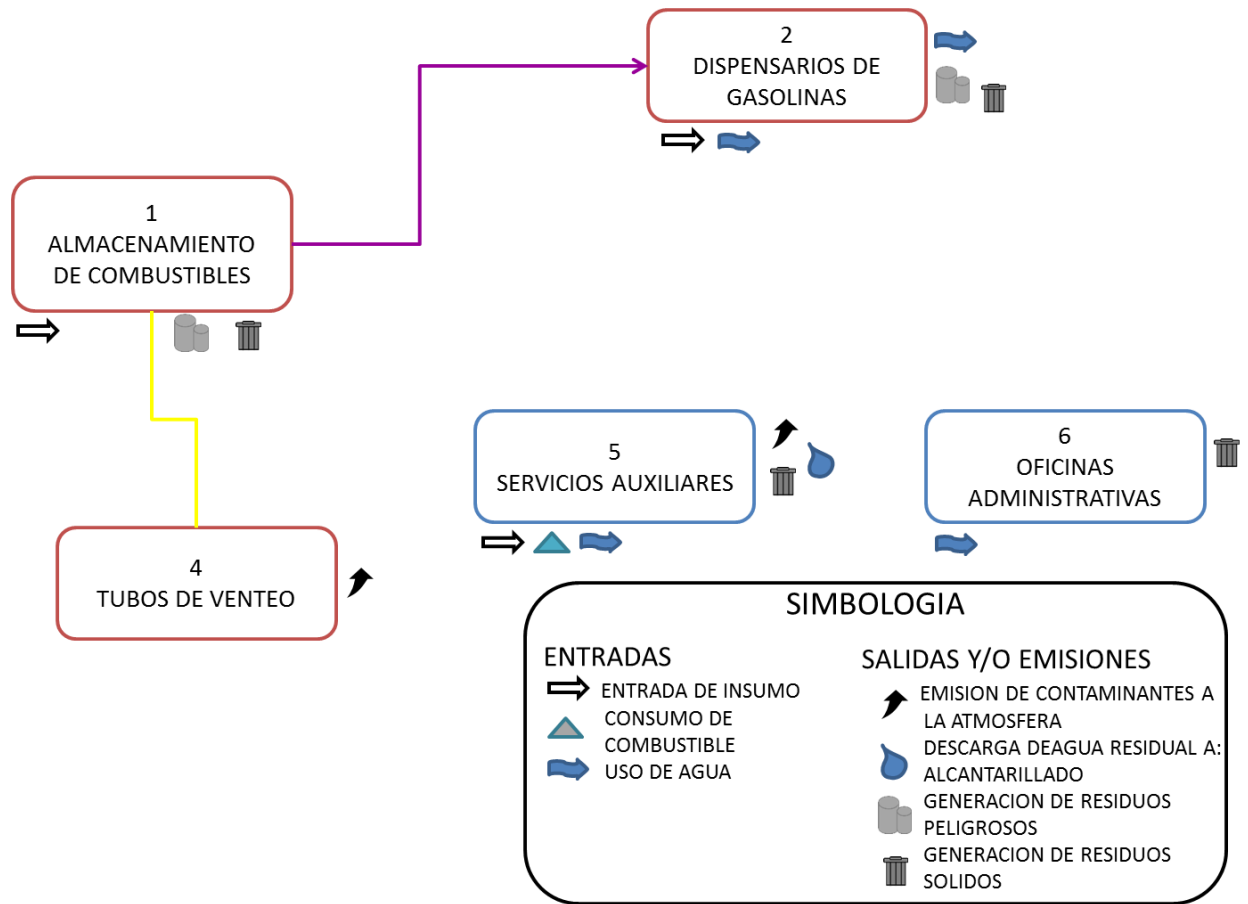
2
DISPENSARIOS DE GASOLINAS

1
ALMACENAMIENTO DE COMBUSTIBLES

5
SERVICIOS AUXILIARES

6
OFICINAS ADMINISTRATIVAS

4
TUBOS DE VENTEO

SIMBOLOGIA

ENTRADAS
ENTRADA DE INSUMO
CONSUMO DE COMBUSTIBLE
USO DE AGUA

SALIDAS Y/O EMISIONES
EMISION DE CONTAMINANTES A LA ATMOSFERA
DESCARGA DEAGUA RESIDUAL A: ALCANTARILLADO
GENERACION DE RESIDUOS PELIGROSOS
GENERACION DE RESIDUOS SOLIDOS